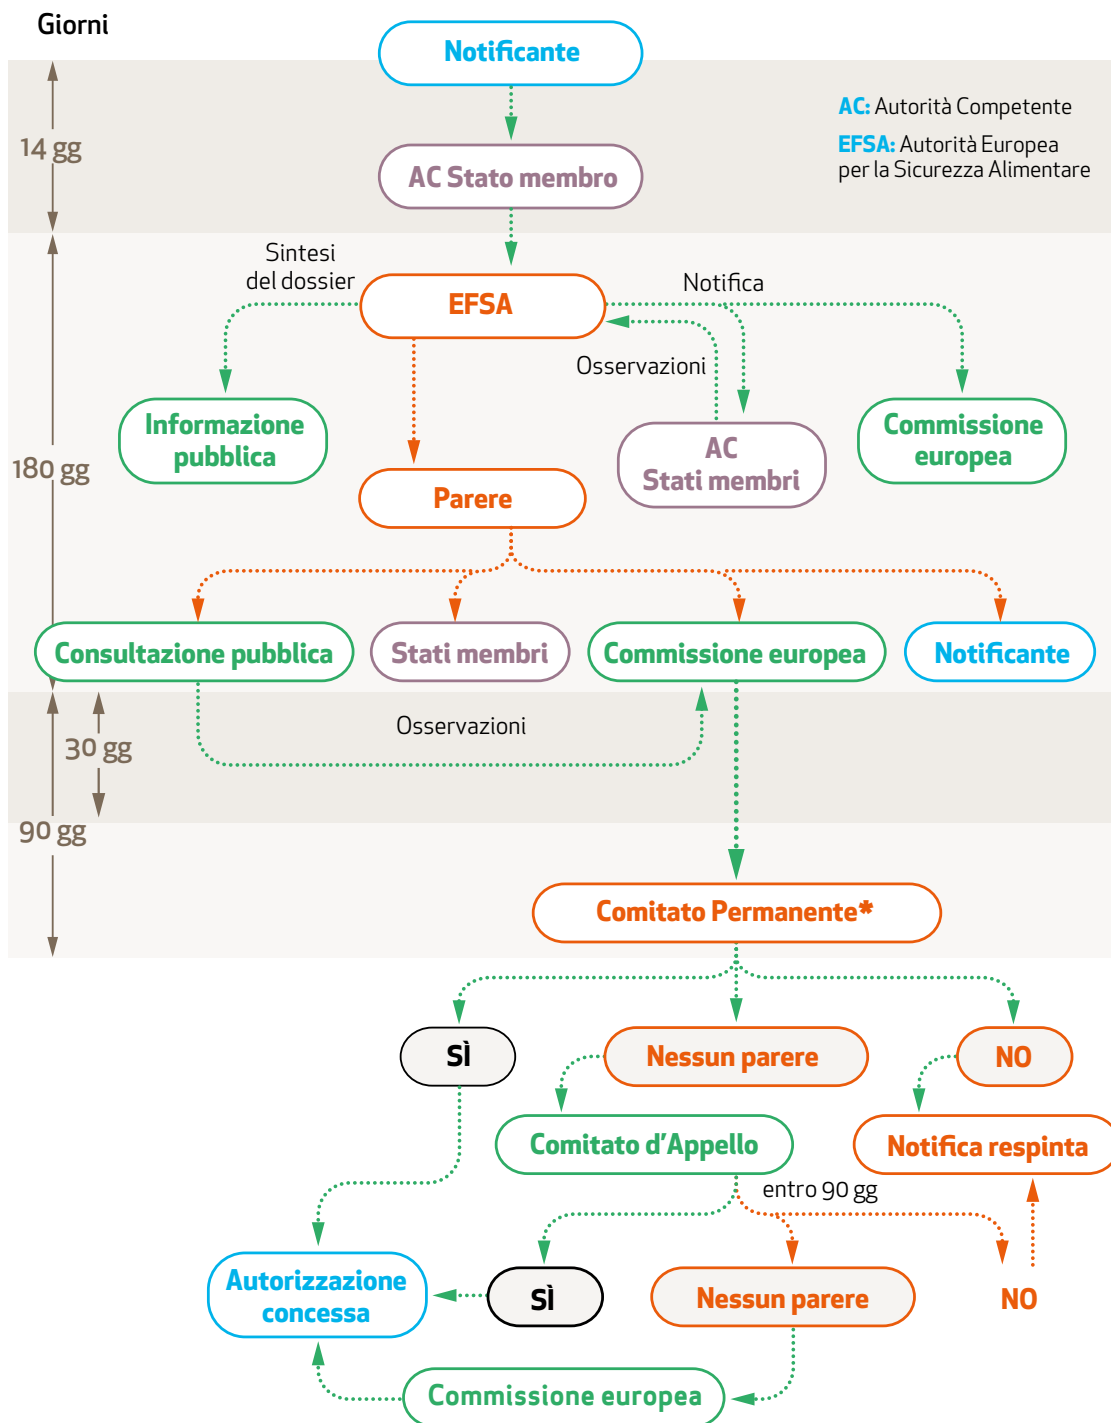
Giorni

Notificante

14 gg

AC Stato membro

AC: Autorità Competente

EFSA: Autorità Europea per la Sicurezza Alimentare

Sintesi del dossier

EFSA

Notifica

Osservazioni

180 gg

Informazione pubblica

Parere

AC Stati membri

Commissione europea

Consultazione pubblica

Stati membri

Commissione europea

Notificante

Osservazioni

30 gg

90 gg

Comitato Permanente*

SÌ

Nessun parere

NO

Comitato d'Appello

Notifica respinta

entro 90 gg

Autorizzazione concessa

SÌ

Nessun parere

NO

Commissione europea